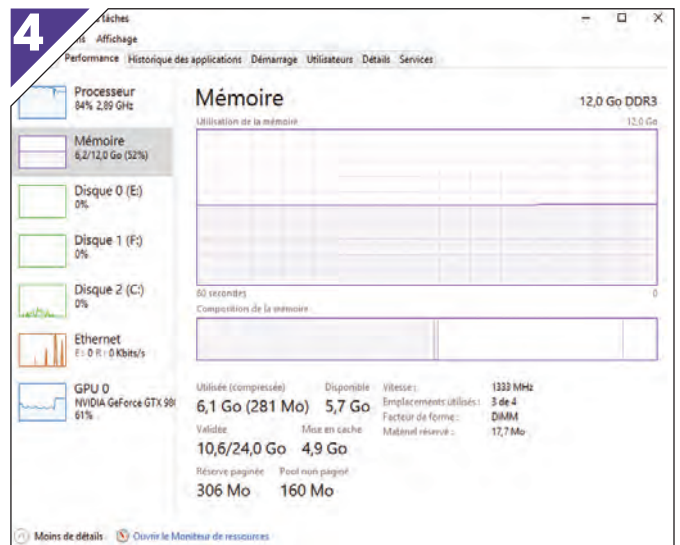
4
tâches
ns Affichage
Performance Historique des applications Démarrage Utilisateurs Détails Services

Processeur
84% 2,89 GHz

Mémoire
6,2/12,0 Go (52%)

Disque 0 (E:)
0%

Disque 1 (F:)
0%

Disque 2 (C:)
0%

Ethernet
E : 0 R : 0 Kbits/s

GPU 0
NVIDIA GeForce GTX 98
61%

Mémoire
12,0 Go DDR3
Utilisation de la mémoire
12,0 Go
60 secondes
0
Composition de la mémoire

Utilisée (compressée)
6,1 Go (281 Mo)
Disponible
5,7 Go
Validée
10,6/24,0 Go
Mise en cache
4,9 Go
Réserve paginée
306 Mo
Pool non paginé
160 Mo

Vitesse : 1333 MHz
Emplacements utilisés : 3 de 4
Facteur de forme : DIMM
Matériel réservé : 17,7 Mo

Moins de détails
Ouvrir le Moniteur de ressources